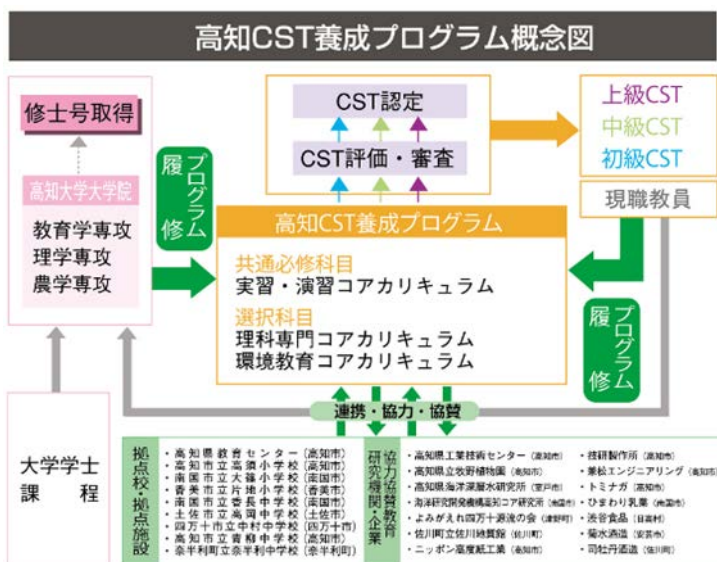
高知CST養成プログラム概念図

修士号取得

高知大学大学院

教育学専攻
理学専攻
農学専攻

プログラム履修

CST認定

CST評価・審査

上級CST
中級CST
初級CST

現職教員

高知CST養成プログラム

共通必修科目
実習・演習コアカリキュラム
選択科目
理科専門コアカリキュラム
環境教育コアカリキュラム

プログラム履修

連携・協力・協賛

大学学士課程

拠点校・拠点施設

・高知県教育センター（高知市）
・高知市立高須小学校（高知市）
・南国市立大篠小学校（南国市）
・香美市立片地小学校（香美市）
・南国市立香長中学校（南国市）
・土佐市立高岡中学校（土佐市）
・四万十市立中村中学校（四万十市）
・高知市立青柳中学校（高知市）
・奈半利町立奈半利中学校（奈半利町）

協力協賛教育研究機関・企業

・高知県工業技術センター（高知市）
・高知県立牧野植物園（高知市）
・高知県海洋深層水研究所（室戸市）
・海洋研究開発機構高知コア研究所（南国市）
・よみがえれ四万十源流の会（津野町）
・佐川町立佐川地質館（佐川町）
・ニッポン高度紙工業（高知市）
・技研製作所（高知市）
・兼松エンジニアリング（高知市）
・トミナガ（高知市）
・ひまわり乳業（南国市）
・渋谷食品（日高村）
・菊水酒造（安芸市）
・司牡丹酒造（佐川町）